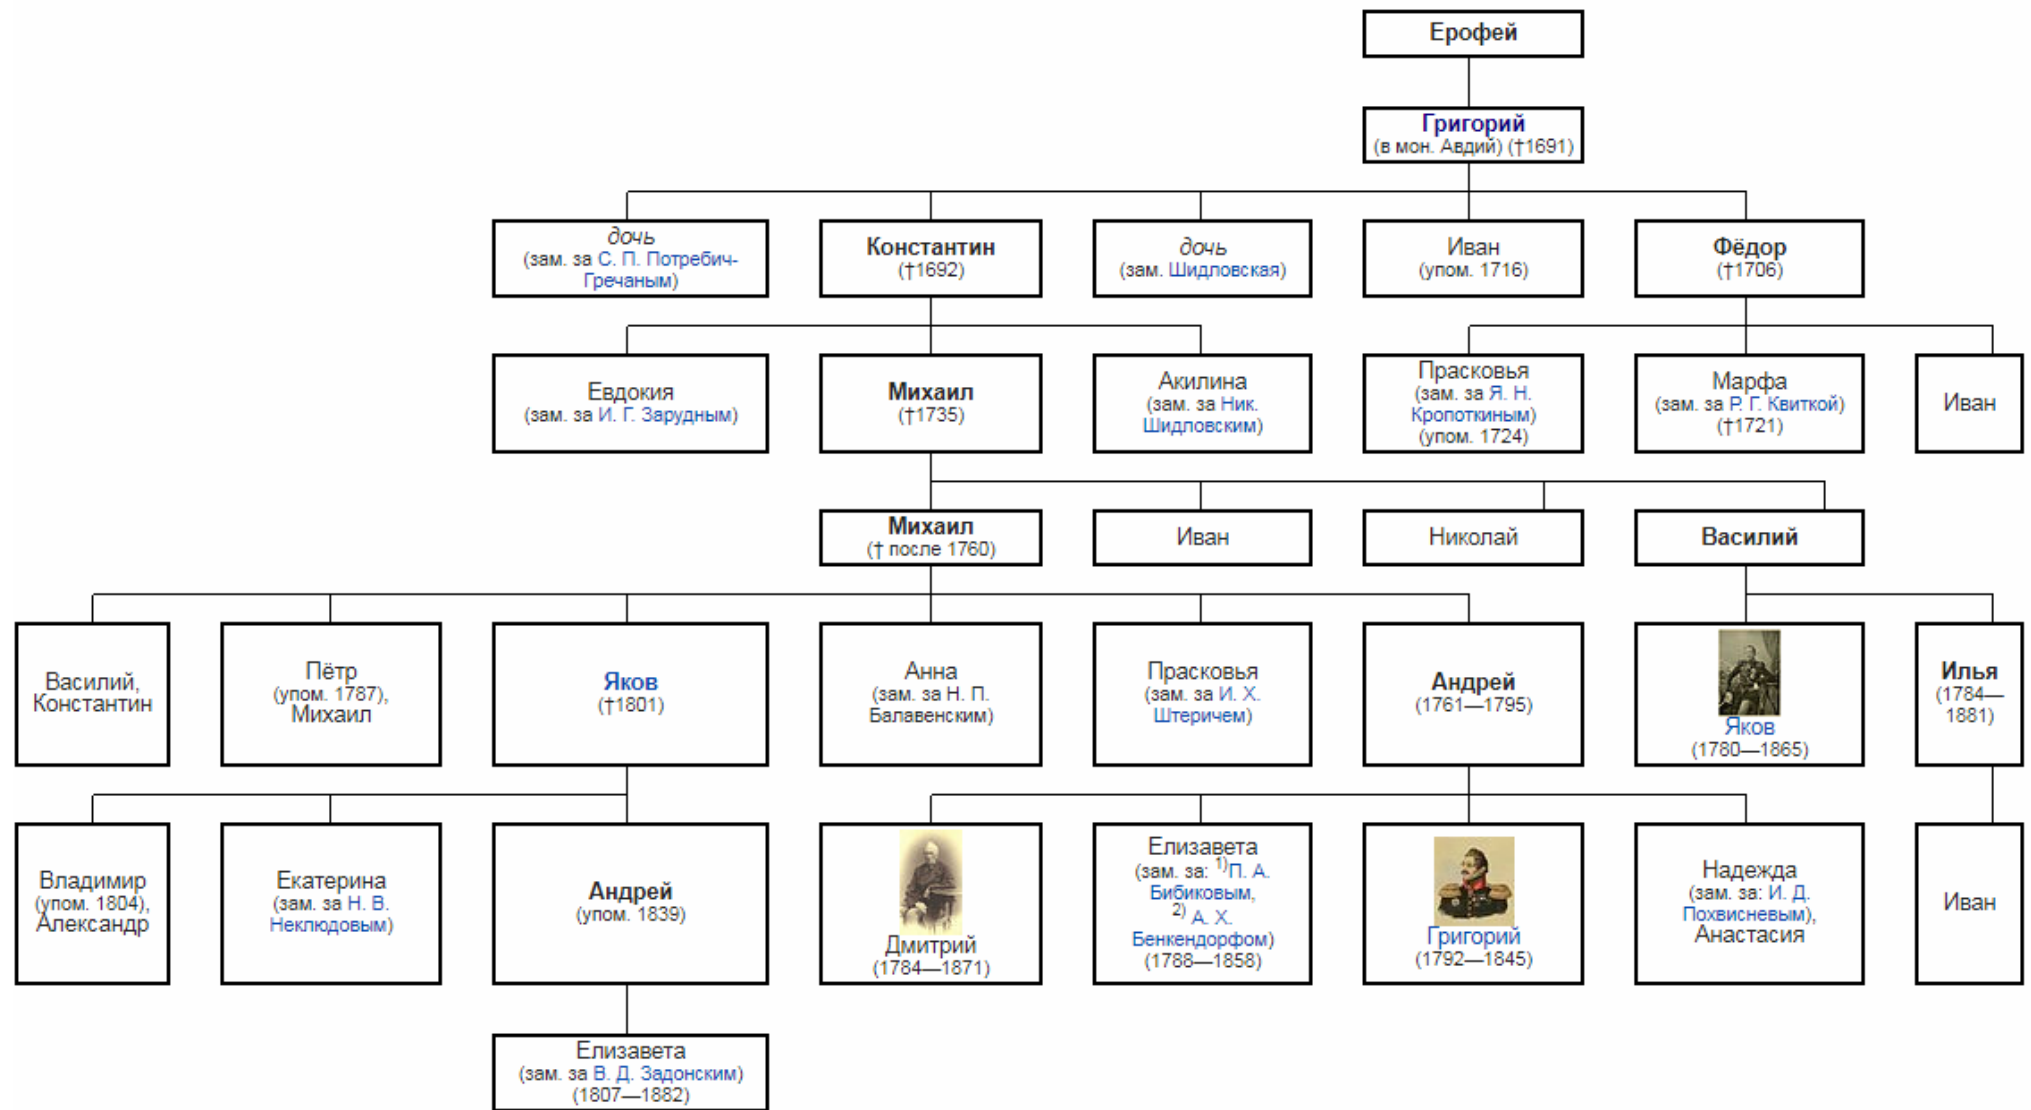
Ерофей

Григорий
(в мон. Авдий) (†1691)

дочь
(зам. за С. П. Потребич-Гречаным)

Константин
(†1692)

дочь
(зам. Шидловская)

Иван
(упом. 1716)

Фёдор
(†1706)

Евдокия
(зам. за И. Г. Зарудным)

Михаил
(†1735)

Акилина
(зам. за Ник. Шидловским)

Прасковья
(зам. за Я. Н. Кропоткиным)
(упом. 1724)

Марфа
(зам. за Р. Г. Квиткой)
(†1721)

Иван

Михаил
(† после 1760)

Иван

Николай

Василий

Василий, Константин

Пётр
(упом. 1787),
Михаил

Яков
(†1801)

Анна
(зам. за Н. П. Балавенским)

Прасковья
(зам. за И. Х. Штеричем)

Андрей
(1761—1795)

Яков
(1780—1865)

Илья
(1784—1881)

Владимир
(упом. 1804),
Александр

Екатерина
(зам. за Н. В. Неклюдовым)

Андрей
(упом. 1839)

Дмитрий
(1784—1871)

Елизавета
(зам. за: $^{1)}$П. А. Бибиковым,
$^{2)}$ А. Х. Бенкендорфом)
(1788—1858)

Григорий
(1792—1845)

Надежда
(зам. за: И. Д. Похвисневым),
Анастасия

Иван

Елизавета
(зам. за В. Д. Задонским)
(1807—1882)